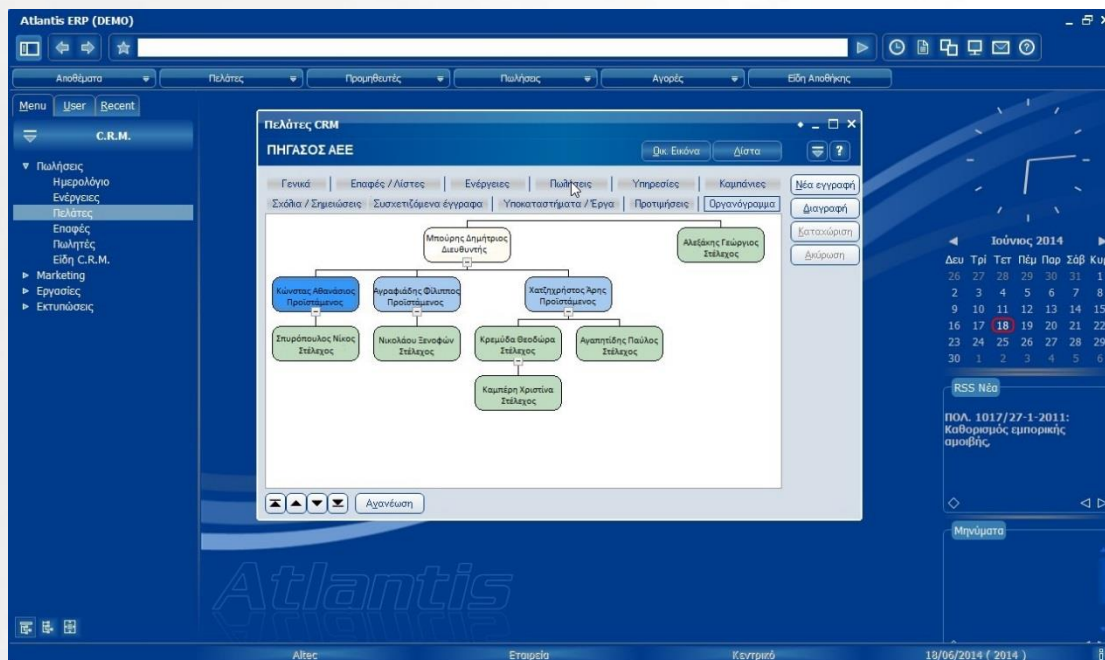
Atlantis ERP (DEMO)

Αποθέματα | Πελάτες | Προμηθευτές | Πωλήσεις | Αγορές | Είδη Αποθήκης

Menu | User | Recent

C.R.M.

▼ Πωλήσεις
Ημερολόγιο
Ενέργειες
Πελάτες
Επαφές
Πωλητές
Είδη C.R.M.
► Marketing
► Εργασίες
► Εκτυπώσεις

Πελάτες CRM

ΠΗΓΑΣΟΣ ΑΕΕ

Όψη Εικόνα | Λίστα

Γενικά | Επαφές / Λίστες | Ενέργειες | Πωλήσεις | Υπηρεσίες | Καμπάνιες
Σχόλια / Σημειώσεις | Συσχετιζόμενα έγγραφα | Υποκαταστήματα / Έργα | Προτιμήσεις | Οργανόγραμμα

Νέα εγγραφή
Διαγραφή
Καταχώριση
Ακύρωση

Μπούρης Δημήτριος
Διευθυντής

Αλεξάκης Γεώργιος
Στέλεχος

Κώντσας Αθανάσιος
Προϊστάμενος

Αγραφιώτης Φίλιππος
Προϊστάμενος

Χατζηχρήστος Άρης
Προϊστάμενος

Σπυρόπουλος Νίκος
Στέλεχος

Νικολάου Ξενοφών
Στέλεχος

Κρεμύδα Θεοδώρα
Στέλεχος

Αγαπητίδης Παύλος
Στέλεχος

Καμπέρη Χριστίνα
Στέλεχος

Ανανέωση

Ιούνιος 2014

| Δευ | Τρί | Τετ | Πέμ | Παρ | Σάβ | Κυρ |
|---|---|---|---|---|---|---|
| 26 | 27 | 28 | 29 | 30 | 31 | 1 |
| 2 | 3 | 4 | 5 | 6 | 7 | 8 |
| 9 | 10 | 11 | 12 | 13 | 14 | 15 |
| 16 | 17 | 18 | 19 | 20 | 21 | 22 |
| 23 | 24 | 25 | 26 | 27 | 28 | 29 |
| 30 | 1 | 2 | 3 | 4 | 5 | 6 |

RSS Νέα

ΠΟΛ. 1017/27-1-2011: Καθορισμός εμπορικής αμοιβής.

Μηνύματα

Atlantis

Altec | Εταιρεία | Κεντρικό | 18/06/2014 ( 2014 )